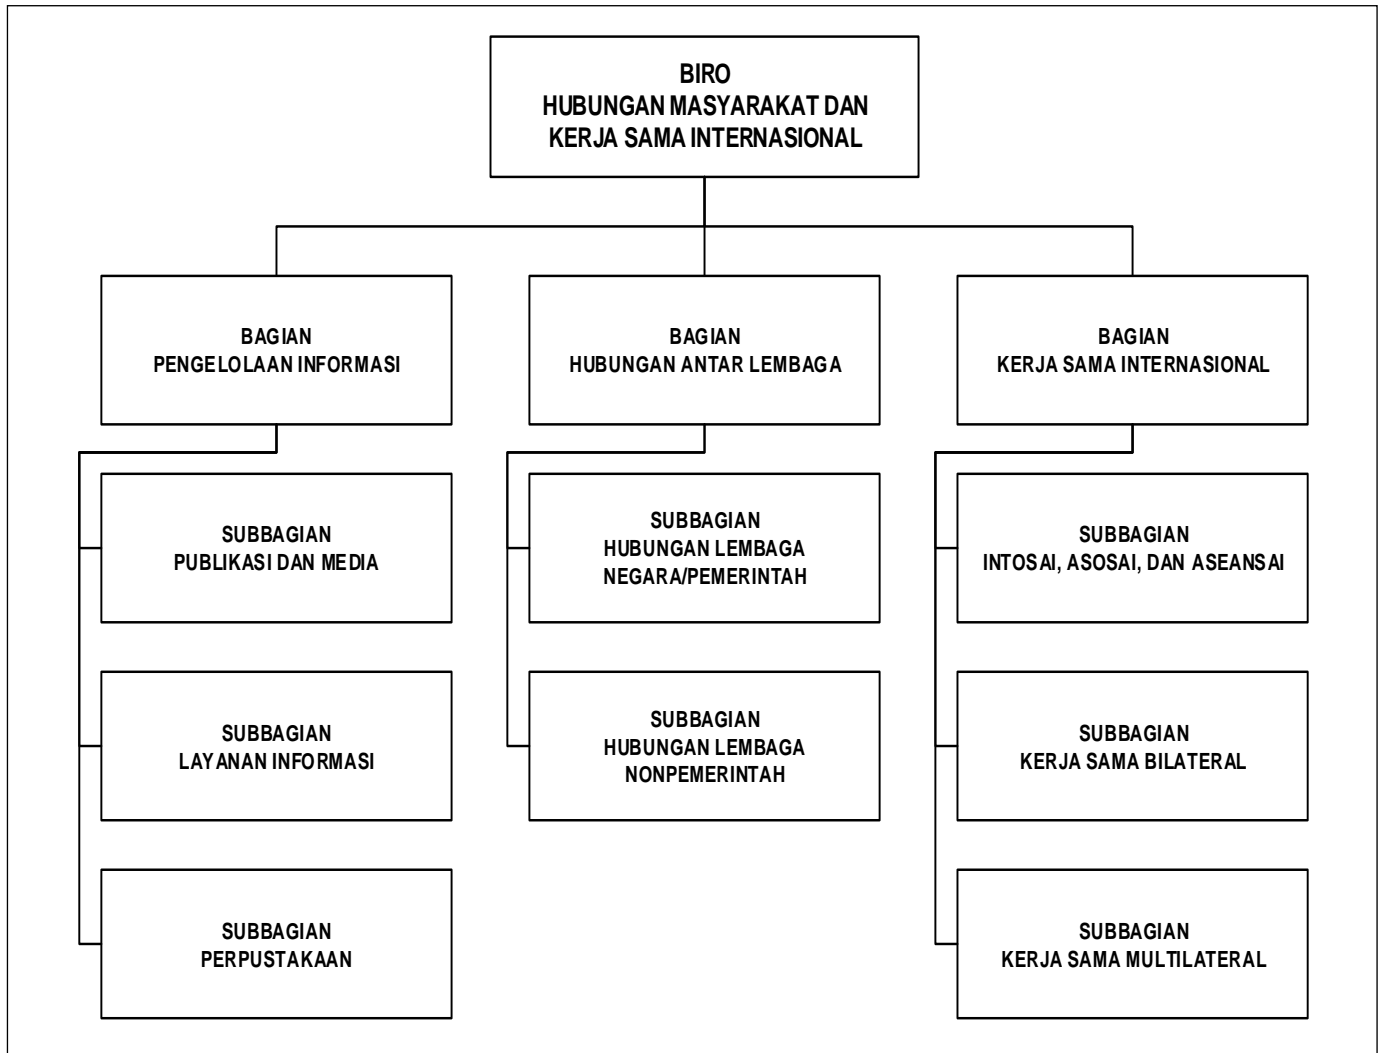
BIRO
HUBUNGAN MASYARAKAT DAN
KERJA SAMA INTERNASIONAL

BAGIAN
PENGELOLAAN INFORMASI

SUBBAGIAN
PUBLIKASI DAN MEDIA

SUBBAGIAN
LAYANAN INFORMASI

SUBBAGIAN
PERPUSTAKAAN

BAGIAN
HUBUNGAN ANTAR LEMBAGA

SUBBAGIAN
HUBUNGAN LEMBAGA
NEGARA/PEMERINTAH

SUBBAGIAN
HUBUNGAN LEMBAGA
NONPEMERINTAH

BAGIAN
KERJA SAMA INTERNASIONAL

SUBBAGIAN
INTOSAI, ASOSAI, DAN ASEANSAI

SUBBAGIAN
KERJA SAMA BILATERAL

SUBBAGIAN
KERJA SAMA MULTILATERAL